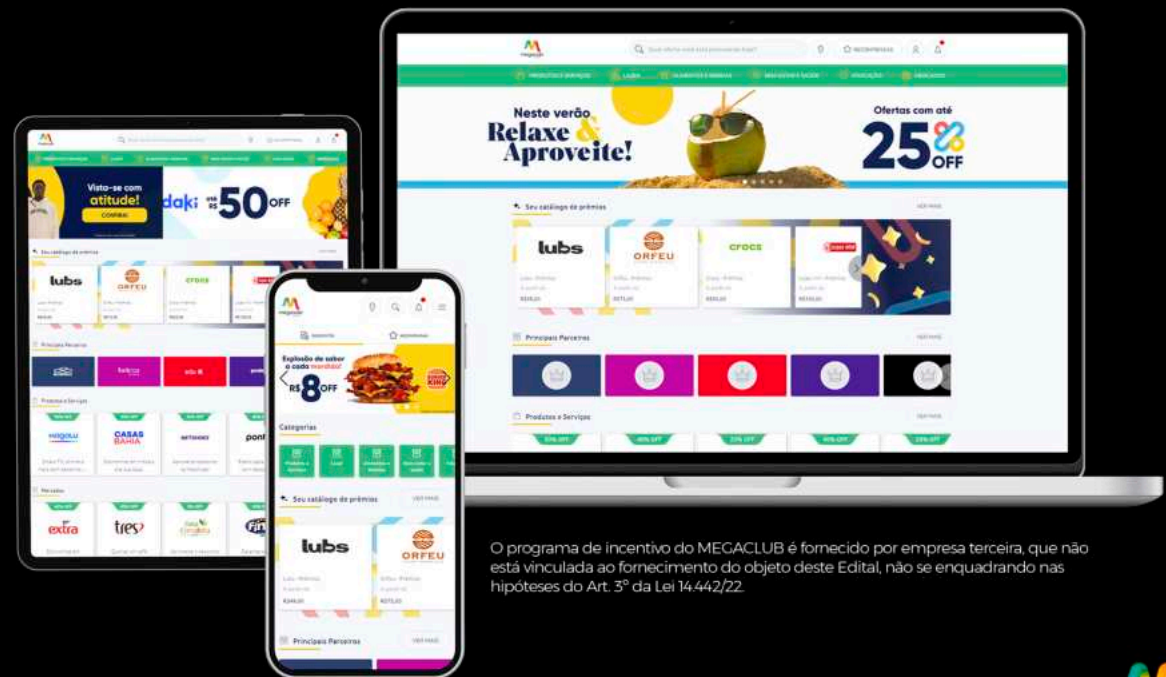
Neste verão
Relaxe & Aproveite!

Ofertas com até
25% OFF

Seu catálogo de prêmios

lubs
ORFEU
crocs

Principais Parceiros

Produtos e Serviços

Vista-se com atitude!
COMPRAR

daki
até R$ 50 OFF

Seu catálogo de prêmios

lubs
ORFEU
crocs

Principais Parceiros

Produtos e Serviços

Magalu
CASAS BAHIA
NETSHOES

Mercados

extra
tres
pont

Explosão de sabor a cada mordida!
R$ 8 OFF

Categorias

Seu catálogo de prêmios

lubs
ORFEU

Principais Parceiros

O programa de incentivo do MEGACLUB é fornecido por empresa terceira, que não está vinculada ao fornecimento do objeto deste Edital, não se enquadrando nas hipóteses do Art. 3° da Lei 14.442/22.